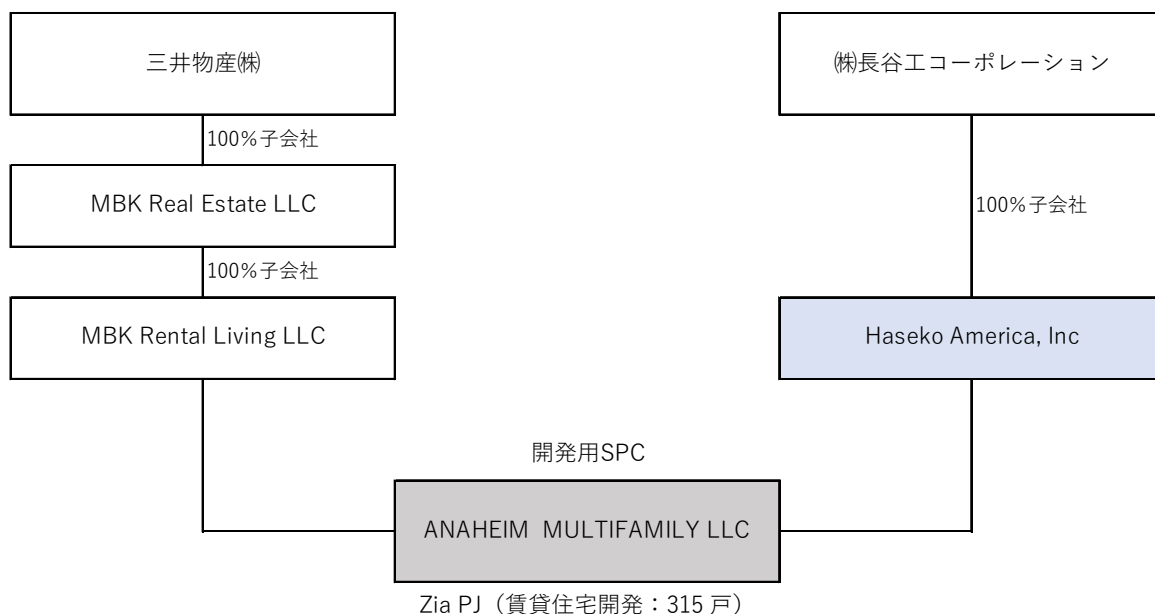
三井物産㈱

100%子会社

MBK Real Estate LLC

100%子会社

MBK Rental Living LLC

㈱長谷工コーポレーション

100%子会社

Haseko America, Inc

開発用SPC

ANAHEIM MULTIFAMILY LLC

Zia PJ（賃貸住宅開発：315 戸）